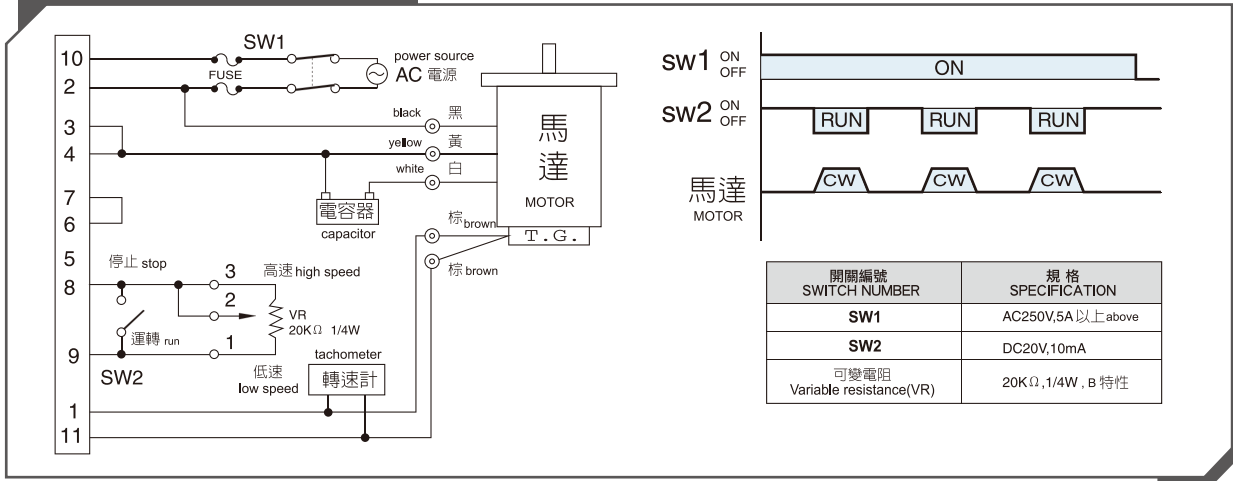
10
2
3
4
7
6
5
8
9
1
11

SW1
FUSE
FUSE
power source
AC 電源

black 黑
yellow 黃
white 白

馬
達
MOTOR

電容器
capacitor

棕 brown
T.G.
棕 brown

停止 stop
3
高速 high speed
2
VR
20KΩ 1/4W
運轉 run
1
SW2
低速
low speed
tachometer
轉速計

SW1 ON OFF
ON
SW2 ON OFF
RUN
RUN
RUN
馬達
MOTOR
CW
CW
CW

| 開關編號 SWITCH NUMBER | 規 格 SPECIFICATION |
|---|---|
| SW1 | AC250V,5A 以上 above |
| SW2 | DC20V,10mA |
| 可變電阻 Variable resistance(VR) | 20KΩ,1/4W , B 特性 |